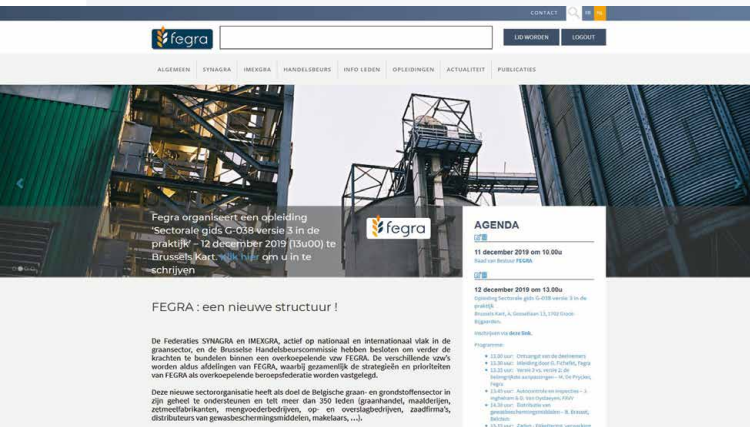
CONTACT FR NL

fegra

LID WORDEN LOGOUT

ALGEMEEN SYNAGRA IMEXGRA HANDELSBEURS INFO LEDEN OPLEIDINGEN ACTUALITEIT PUBLICATIES

Fegra organiseert een opleiding 'Sectorale gids G-038 versie 3 in de praktijk' – 12 december 2019 (13u00) te Brussels Kart. Klik hier om u in te schrijven

fegra

AGENDA

11 december 2019 om 10.00u
Raad van Bestuur FEGRA

12 december 2019 om 13.00u
Opleiding Sectorale gids G-038 versie 3 in de praktijk
Brussels Kart, A. Gossetlaan 13, 1702 Groot-Bijgaarden.

Inschrijven via deze link.

Programma:

• 13.00 uur: Ontvangst van de deelnemers
• 13.30 uur: Inleiding door G. Pichelle, Fegra
• 13.35 uur: Versie 3 vs. versie 2: de belangrijkste aanpassingen – H. De Prycker, Fegra
• 13.45 uur: Autocontrole en inspecties – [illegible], FAVV
• 14.35 uur: Distributie van gewasbeschermingsmiddelen – R. Eressel, Belchim
• 15.10 uur: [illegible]

FEGRA : een nieuwe structuur !

De Federaties SYNAGRA en IMEXGRA, actief op nationaal en internationaal vlak in de graansector, en de Brusselse Handelsbeurscommissie hebben besloten om verder de krachten te bundelen binnen een overkoepelende vzw FEGRA. De verschillende vzw's worden aldus afdelingen van FEGRA, waarbij gezamenlijk de strategieën en prioriteiten van FEGRA als overkoepelende beroepsfederatie worden vastgelegd.

Deze nieuwe sectororganisatie heeft als doel de Belgische graan- en grondstoffensector in zijn geheel te ondersteunen en telt meer dan 350 leden (graanhandel, maalderijen, zetmeelfabrikanten, mengvoederbedrijven, op- en overslagbedrijven, zaadfirma's, distributeurs van gewasbeschermingsmiddelen, makelaars, ...).